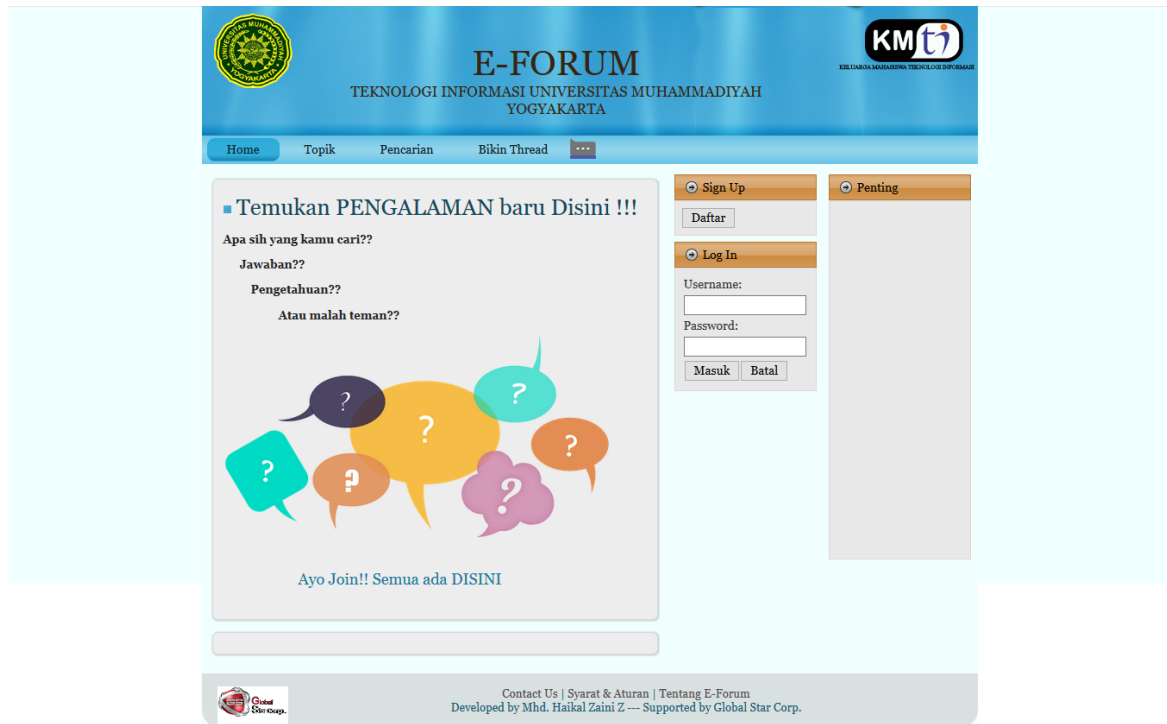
UNIVERSITAS MUHAMMADIYAH YOGYAKARTA

E-FORUM
TEKNOLOGI INFORMASI UNIVERSITAS MUHAMMADIYAH YOGYAKARTA

KMti
KELUARGA MAHASISWA TEKNOLOGI INFORMASI

Home | Topik | Pencarian | Bikin Thread | ...

Temukan PENGALAMAN baru Disini !!!

Apa sih yang kamu cari??

Jawaban??

Pengetahuan??

Atau malah teman??

?
?
?
?
?
?
?

Ayo Join!! Semua ada DISINI

Sign Up
Daftar

Log In
Username:
Password:
Masuk Batal

Penting

Global Star Corp.

Contact Us | Syarat & Aturan | Tentang E-Forum
Developed by Mhd. Haikal Zaini Z --- Supported by Global Star Corp.